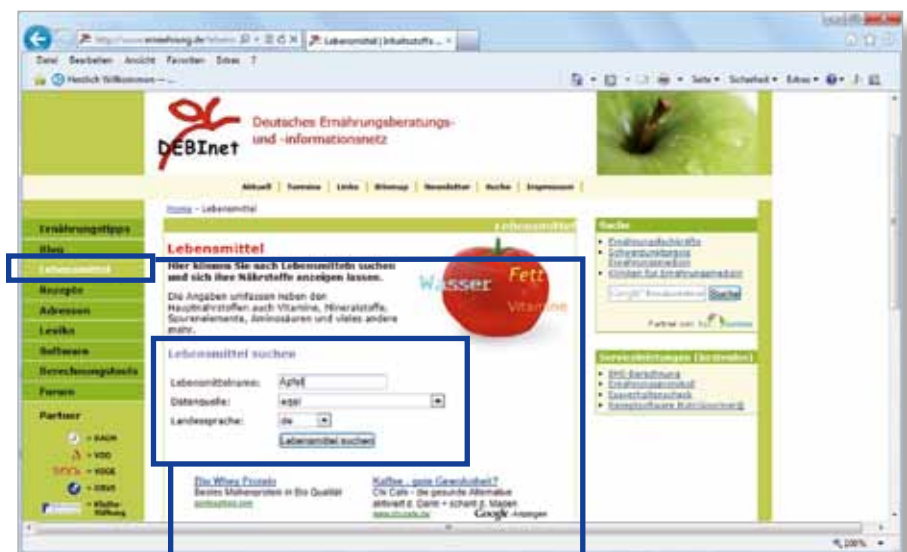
http://www.ernaehrung.de/lebens | Lebensmittel | Inhaltsstoffe ... ×

Datei Bearbeiten Ansicht Favoriten Extras ?

Herzlich Willkommen — ...

Seite ▾ Sicherheit ▾ Extras ▾

DEBInet

Deutsches Ernährungsberatungs- und -informationsnetz

Aktuell | Termine | Links | Sitemap | Newsletter | Suche | Impressum |

Home » Lebensmittel

Ernährungstipps

Kleo

Lebensmittel

Rezepte

Adressen

Lexika

Software

Berechnungstools

Forum

Partner

Lebensmittel

Lebensmittel

Hier können Sie nach Lebensmitteln suchen und sich ihre Nährstoffe anzeigen lassen.

Die Angaben umfassen neben den Hauptnährstoffen auch Vitamine, Mineralstoffe, Spurenelemente, Aminosäuren und vieles andere mehr.

Wasser Fett Vitamine

Lebensmittel suchen

Lebensmittelname: Apfel

Datenquelle: eigel

Landessprache: de

Lebensmittel suchen

Bio Whey Protein
Bestes Molkenprotein in Bio Qualität

Kaffee - gute Gewohnheit?
Chi Cafe - die gesunde Alternative

Google-Anzeigen

Suche

Servicedienstungen (kostenlos)

Suchen

100%